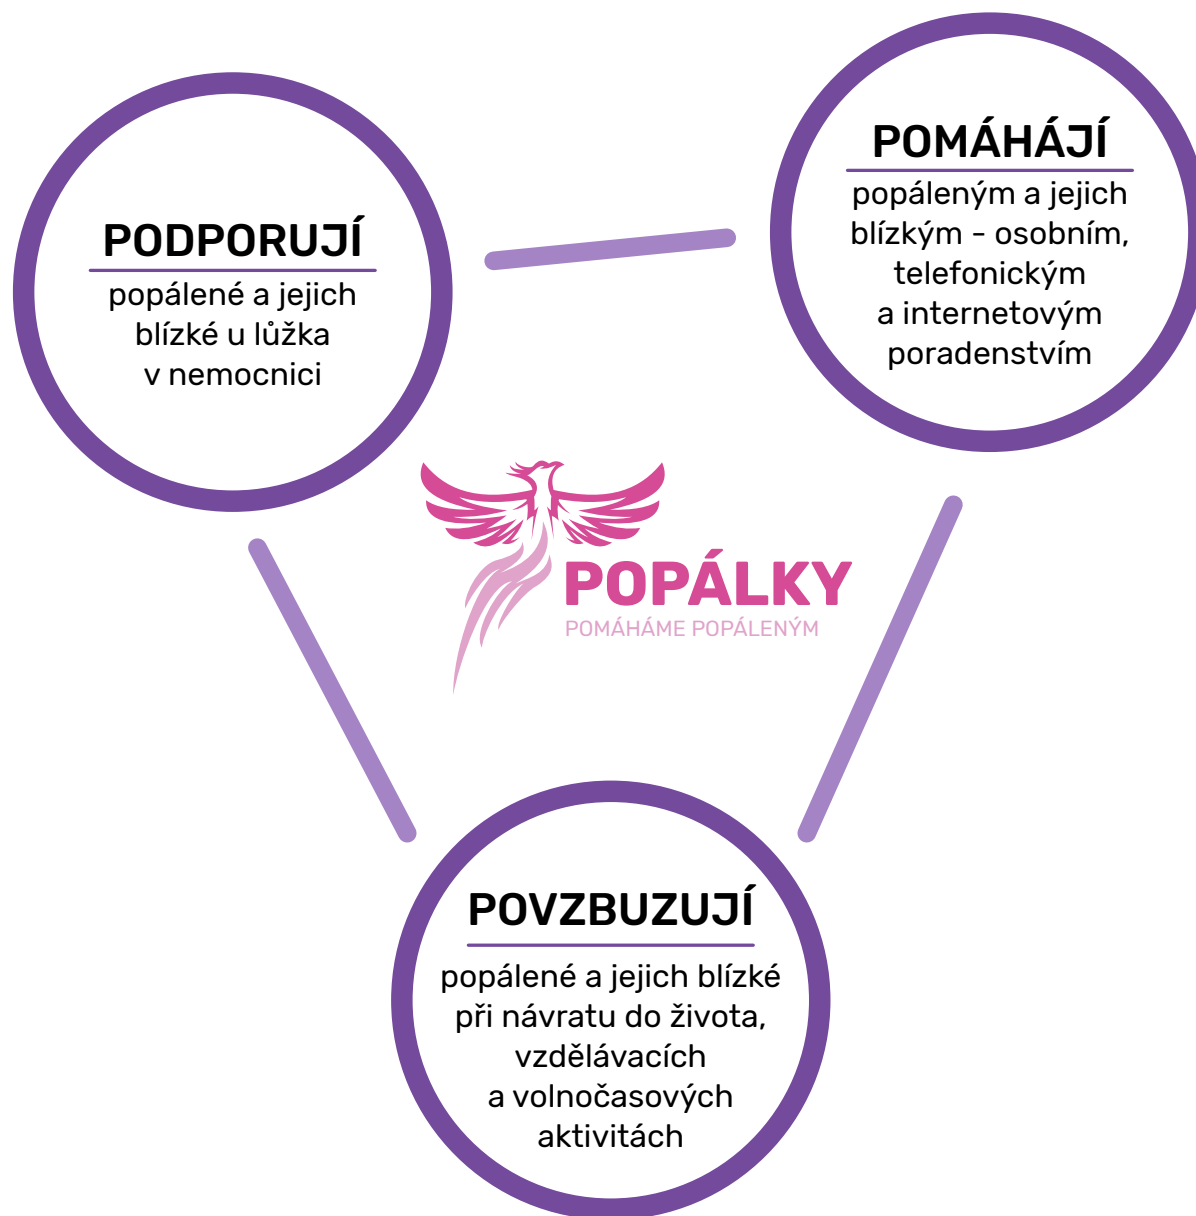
PODPORUJÍ

popálené a jejich blízké u lůžka v nemocnici

POMÁHÁJÍ

popáleným a jejich blízkým – osobním, telefonickým a internetovým poradenstvím

POPÁLKY

POMÁHÁME POPÁLENÝM

POVZBUZUJÍ

popálené a jejich blízké při návratu do života, vzdělávacích a volnočasových aktivitách